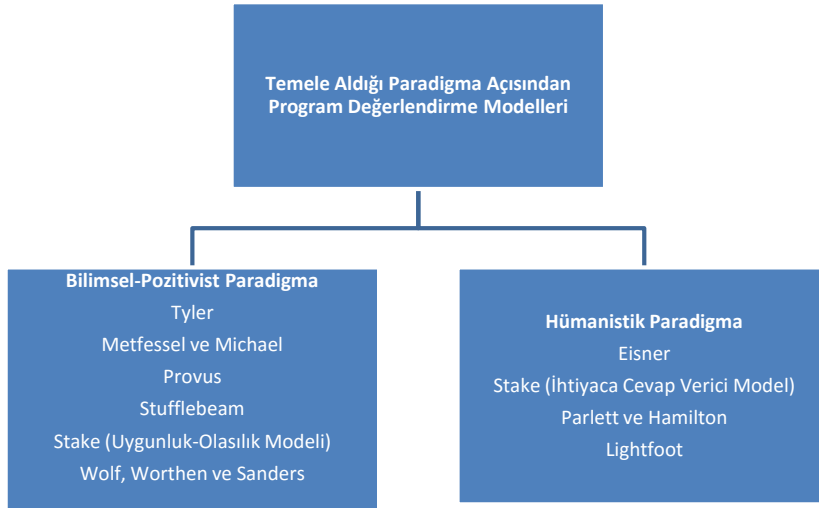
Temele Aldığı Paradigma Açısından Program Değerlendirme Modelleri

Bilimsel-Pozitivist Paradigma
Tyler
Metfessel ve Michael
Provus
Stufflebeam
Stake (Uygunluk-Olasılık Modeli)
Wolf, Worthen ve Sanders

Hümanistik Paradigma
Eisner
Stake (İhtiyaca Cevap Verici Model)
Parlett ve Hamilton
Lightfoot